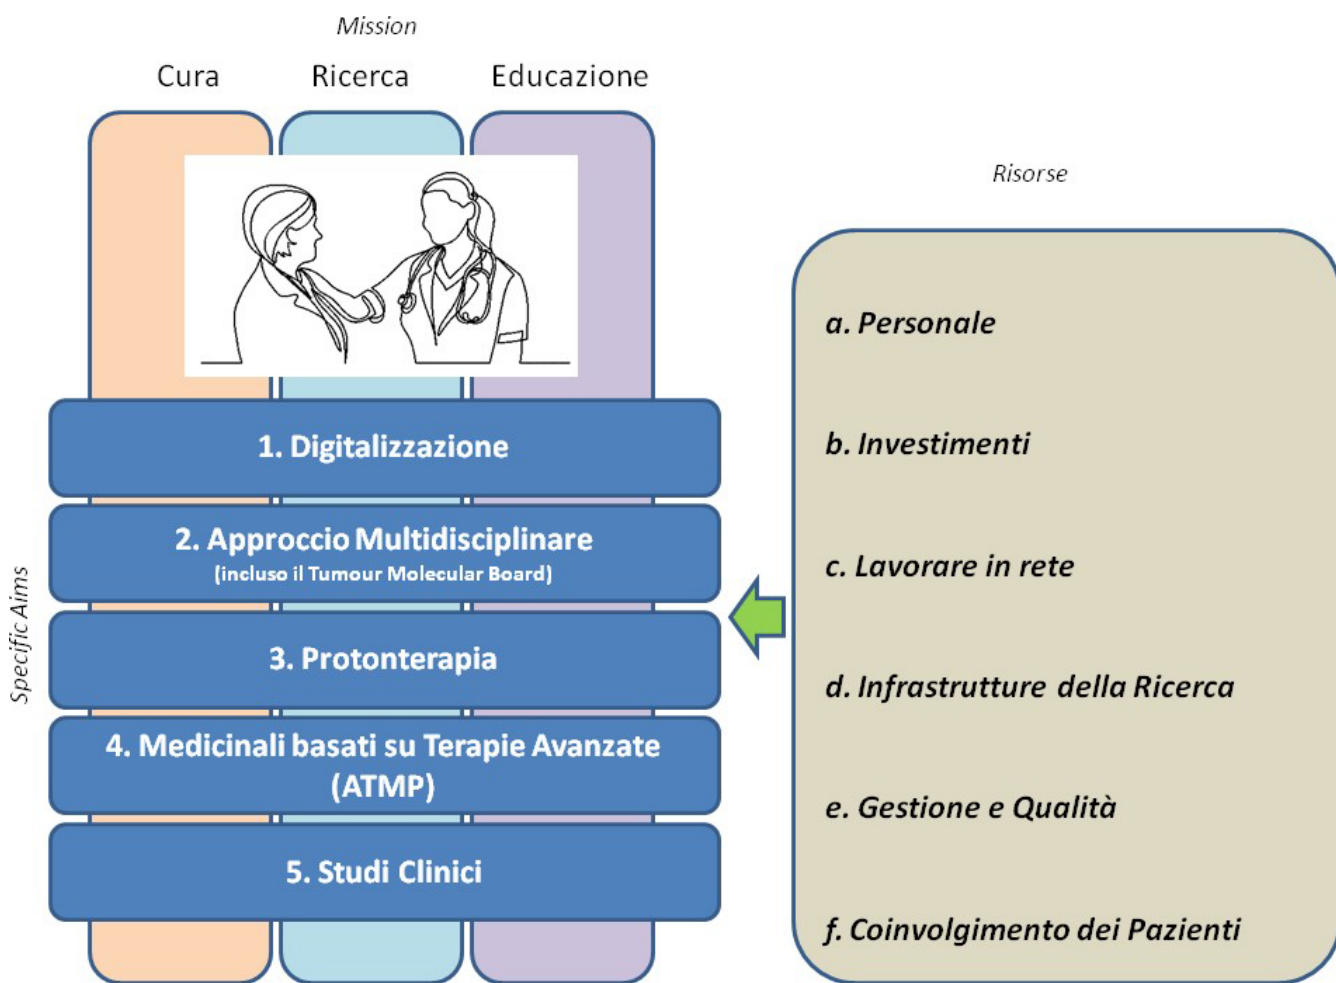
Mission

Cura Ricerca Educazione

Risorse

Specific Aims

1. Digitalizzazione

2. Approccio Multidisciplinare
(incluso il Tumour Molecular Board)

3. Protonterapia

4. Medicinali basati su Terapie Avanzate (ATMP)

5. Studi Clinici

a. Personale

b. Investimenti

c. Lavorare in rete

d. Infrastrutture della Ricerca

e. Gestione e Qualità

f. Coinvolgimento dei Pazienti